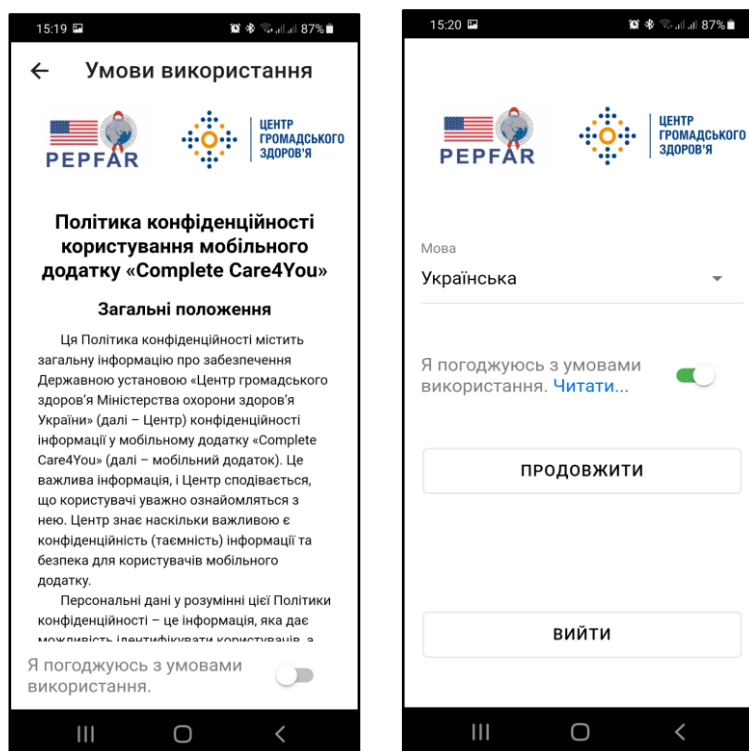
15:19 87%

← Умови використання

PEPFAR

ЦЕНТР ГРОМАДСЬКОГО ЗДОРОВ'Я

Політика конфіденційності користування мобільного додатку «Complete Care4You»

Загальні положення

Ця Політика конфіденційності містить загальну інформацію про забезпечення Державною установою «Центр громадського здоров'я Міністерства охорони здоров'я України» (далі – Центр) конфіденційності інформації у мобільному додатку «Complete Care4You» (далі – мобільний додаток). Це важлива інформація, і Центр сподівається, що користувачі уважно ознайомляться з нею. Центр знає наскільки важливою є конфіденційність (таємність) інформації та безпека для користувачів мобільного додатку.

Персональні дані у розумінні цієї Політики конфіденційності – це інформація, яка дає можливість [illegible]

Я погоджуюсь з умовами використання.

15:20 87%

PEPFAR

ЦЕНТР ГРОМАДСЬКОГО ЗДОРОВ'Я

Мова

Українська

Я погоджуюсь з умовами використання. Читати...

ПРОДОВЖИТИ

ВИЙТИ